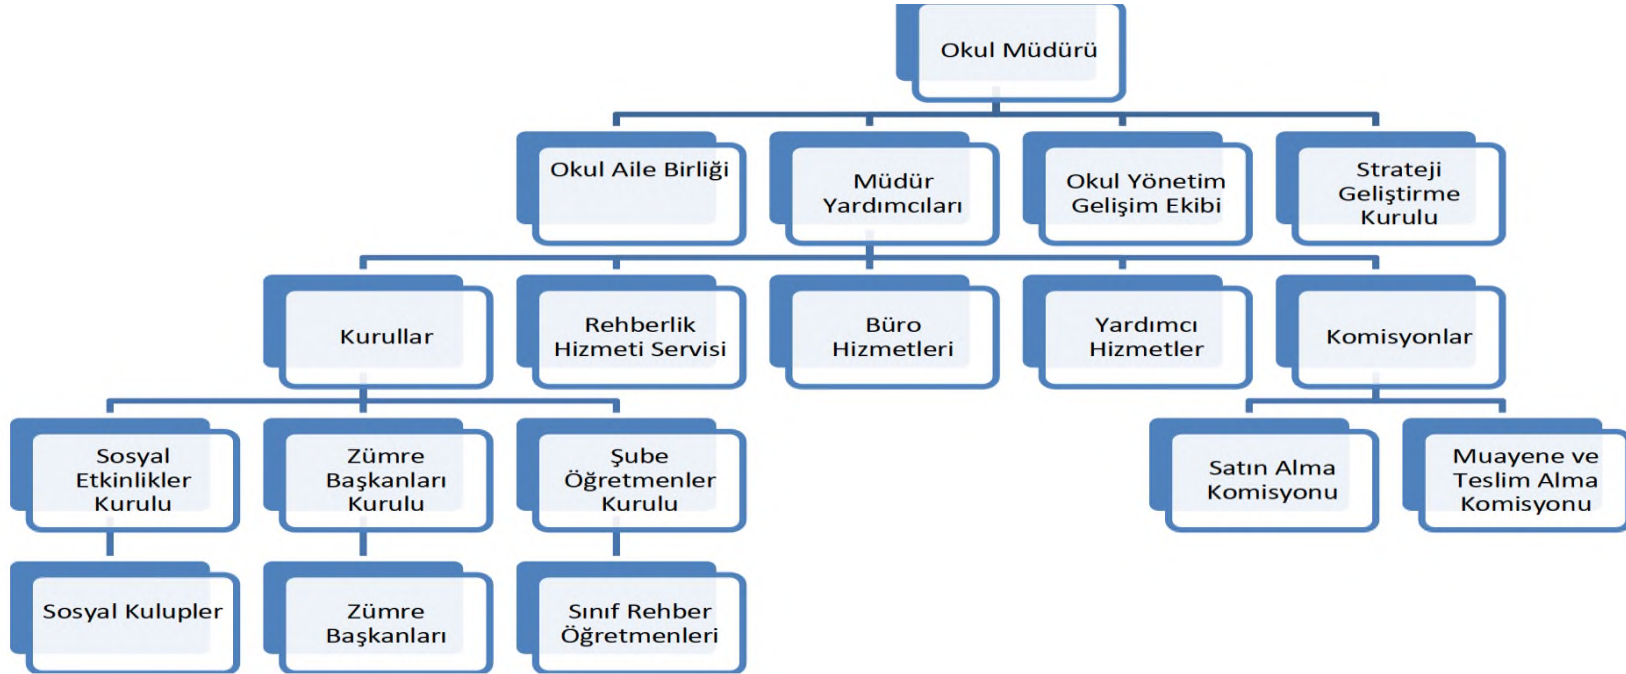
Okul Müdürü

Okul Aile Birliği

Müdür Yardımcıları

Okul Yönetim Gelişim Ekibi

Strateji Geliştirme Kurulu

Kurullar

Rehberlik Hizmeti Servisi

Büro Hizmetleri

Yardımcı Hizmetler

Komisyonlar

Sosyal Etkinlikler Kurulu

Zümre Başkanları Kurulu

Şube Öğretmenler Kurulu

Satın Alma Komisyonu

Muayene ve Teslim Alma Komisyonu

Sosyal Kulupler

Zümre Başkanları

Sınıf Rehber Öğretmenleri